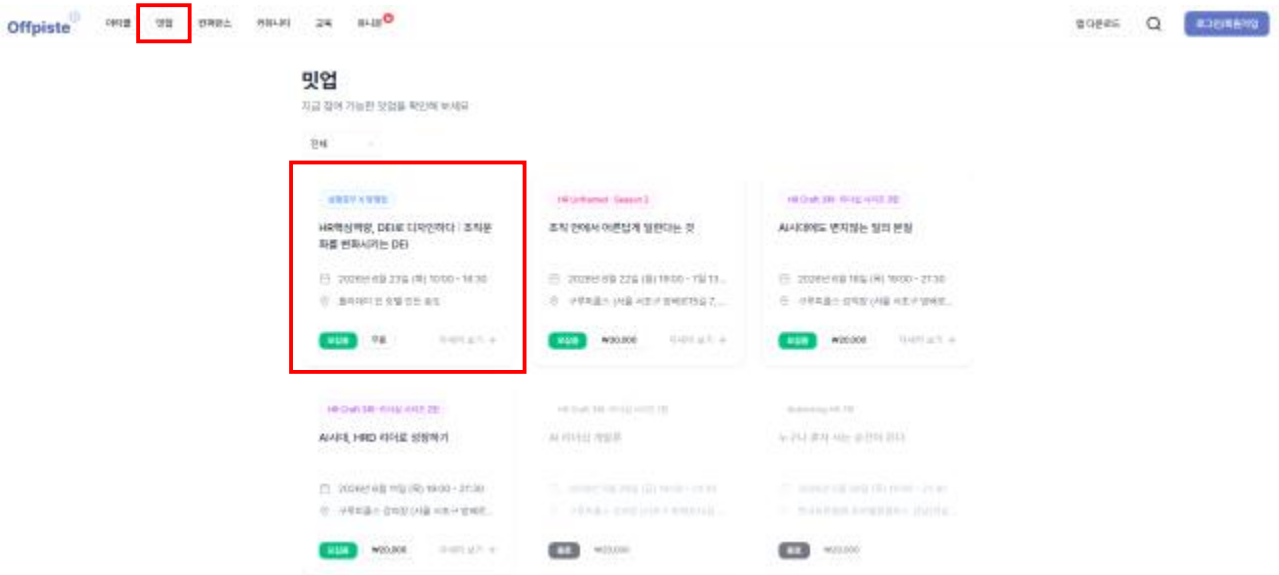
Offpiste 아티클 밋업 컨퍼런스 커뮤니티 교육 뉴스 앱 다운로드 로그인/회원가입

밋업
지금 참여 가능한 밋업을 확인해 보세요

전체

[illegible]
HR책임경영, DEI로 디자인하다 : 조직문화를 변화시키는 DEI
2026년 8월 23일 (목) 10:00 - 18:30
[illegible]
모집중 무료 자세히 보기 →

HR Unfiltered · Season 2
조직 안에서 어른답게 일한다는 것
2026년 8월 22일 (금) 19:00 - 1일 13...
구루피플스 (서울 서초구 방배로 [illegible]
모집중 ₩30,000 자세히 보기 →

HR Craft 3화 · 리더십 시리즈 3편
AI시대에도 변치않는 일의 본질
2026년 8월 18일 (목) 19:00 - 21:30
구루피플스 강의장 (서울 서초구 방배로...
모집중 ₩20,000 자세히 보기 →

HR Craft 3화 · 리더십 시리즈 2편
AI시대, HRD 리더로 성장하기
2026년 8월 11일 (목) 19:00 - 21:30
구루피플스 강의장 (서울 서초구 방배로...
모집중 ₩20,000 자세히 보기 →

HR Craft 3화 · 리더십 시리즈 1편
AI 리더십 개발론
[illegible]
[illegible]
종료 ₩20,000

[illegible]
누구나 혼자 사는 순간이 온다
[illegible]
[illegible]
종료 ₩20,000